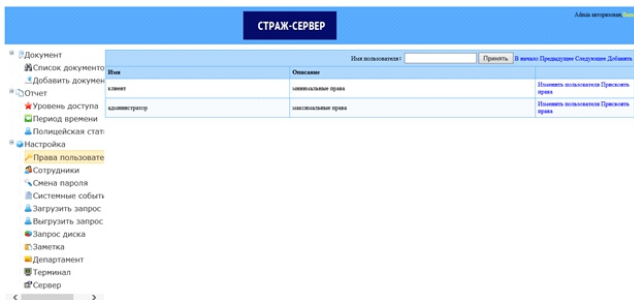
СТРАЖ-СЕРВЕР

Admin авторизован.

Документ
Список документо
Добавить докумен
Отчет
Уровень доступа
Период времени
Полицейская стат
Настройка
Права пользовате
Сотрудники
Смена пароля
Системные событ
Загрузить запрос
Выгрузить запрос
Запрос диска
Заметка
Департамент
Терминал
Сервер

Имя пользователя: Принять В начало Предыдущие Следующие Добавить

| Имя | Описание | |
|---|---|---|
| клиент | минимальные права | Изменить пользователя Присвоить права |
| администратор | максимальные права | Изменить пользователя Присвоить права |